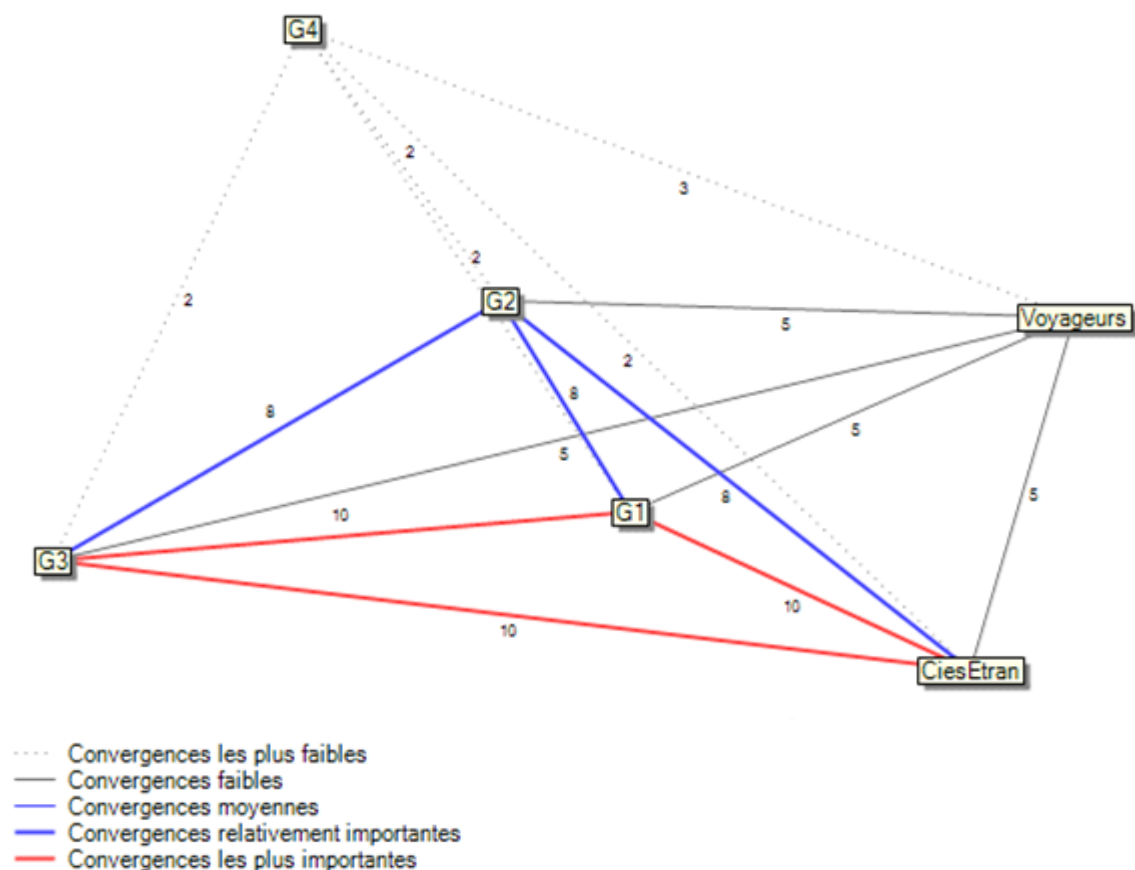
G4
2
3
2
2
2
G2
Voyageurs
5
2
8
8
5
5
G1
8
10
5
G3
10
10
CiesEtran

Convergences les plus faibles
Convergences faibles
Convergences moyennes
Convergences relativement importantes
Convergences les plus importantes